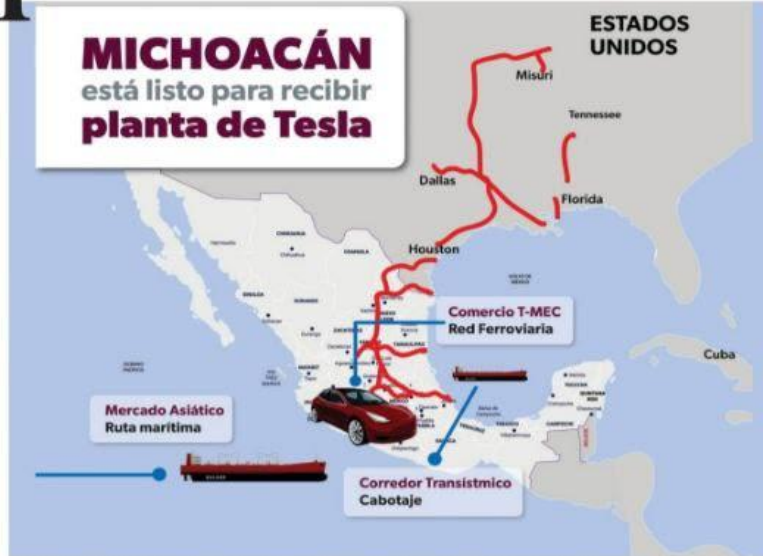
MICHOACÁN
está listo para recibir
planta de Tesla

ESTADOS UNIDOS

Misuri

Tennessee

Dallas

Florida

Houston

Comercio T-MEC
Red Ferroviaria

Cuba

Mercado Asiático
Ruta marítima

Corredor Transístmico
Cabotaje